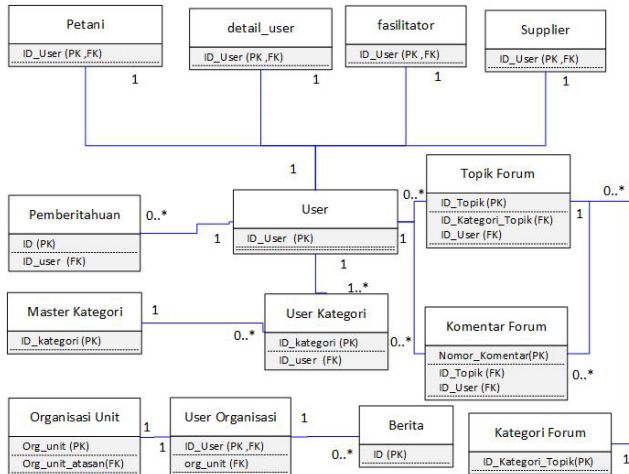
Petani
ID_User (PK ,FK)
1

detail_user
ID_User (PK ,FK)

fasilitator
ID_User (PK ,FK)

Supplier
ID_User (PK ,FK)
1

1

Topik Forum
ID_Topik (PK)
ID_Kategori_Topik (FK)
ID_User (FK)

0..*

0..*

Pemberitahuan
ID (PK)
ID_user (FK)

0..*

1

User
ID_User (PK)

1

1

1

1..*

Master Kategori
ID_kategori (PK)

1

0..*

User Kategori
ID_kategori (PK)
ID_user (FK)

0..*

Komentar Forum
Nomor_Komentar(PK)
ID_Topik (FK)
ID_User (FK)

0..*

Organisasi Unit
Org_unit (PK)
Org_unit_atasan(FK)

1

1

User Organisasi
ID_User (PK ,FK)
org_unit (FK)

1

0..*

Berita
ID (PK)

Kategori Forum
ID_Kategori_Topik(PK)